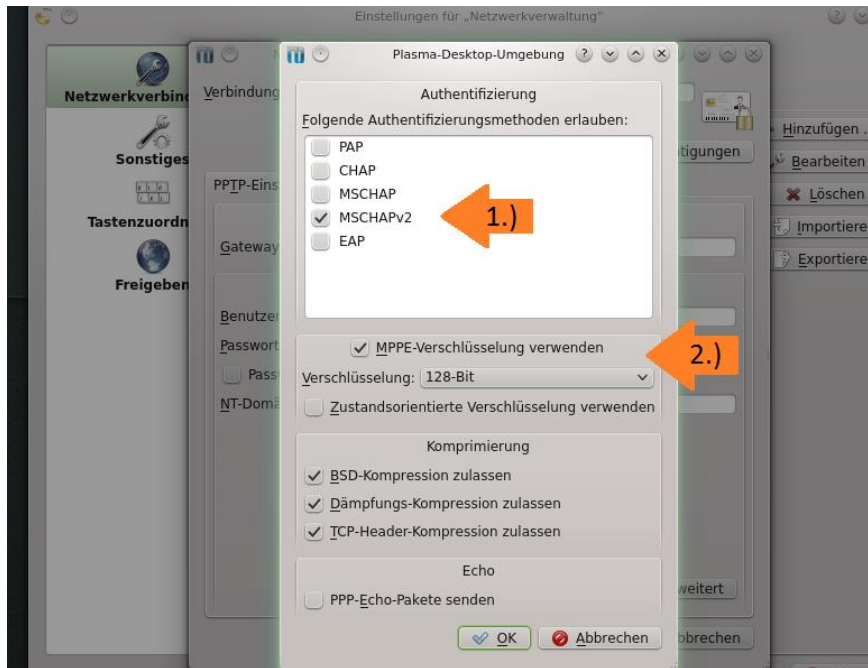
Einstellungen für „Netzwerkverwaltung"

Netzwerkverbind
Sonstiges
Tastenzuordn
Freigeben

Verbindung
PPTP-Eins
Gateway
Benutzer
Passwort
Pass
NT-Doma

Hinzufügen .
Bearbeiten
Löschen
Importiere
Exportiere
tigungen
weitert
bbrechen

Plasma-Desktop-Umgebung

Authentifizierung
Folgende Authentifizierungsmethoden erlauben:
PAP
CHAP
MSCHAP
MSCHAPv2
EAP

1.)

MPPE-Verschlüsselung verwenden

2.)

Verschlüsselung: 128-Bit
Zustandsorientierte Verschlüsselung verwenden

Komprimierung
BSD-Kompression zulassen
Dämpfungs-Kompression zulassen
TCP-Header-Kompression zulassen

Echo
PPP-Echo-Pakete senden

OK
Abbrechen